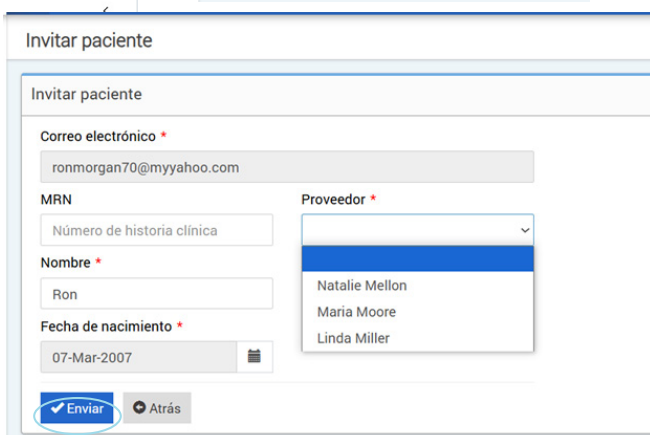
Invitar paciente

Invitar paciente

Correo electrónico *

ronmorgan70@myyahoo.com

MRN

Número de historia clínica

Proveedor *

Natalie Mellon

Maria Moore

Linda Miller

Nombre *

Ron

Fecha de nacimiento *

07-Mar-2007

Enviar

Atrás